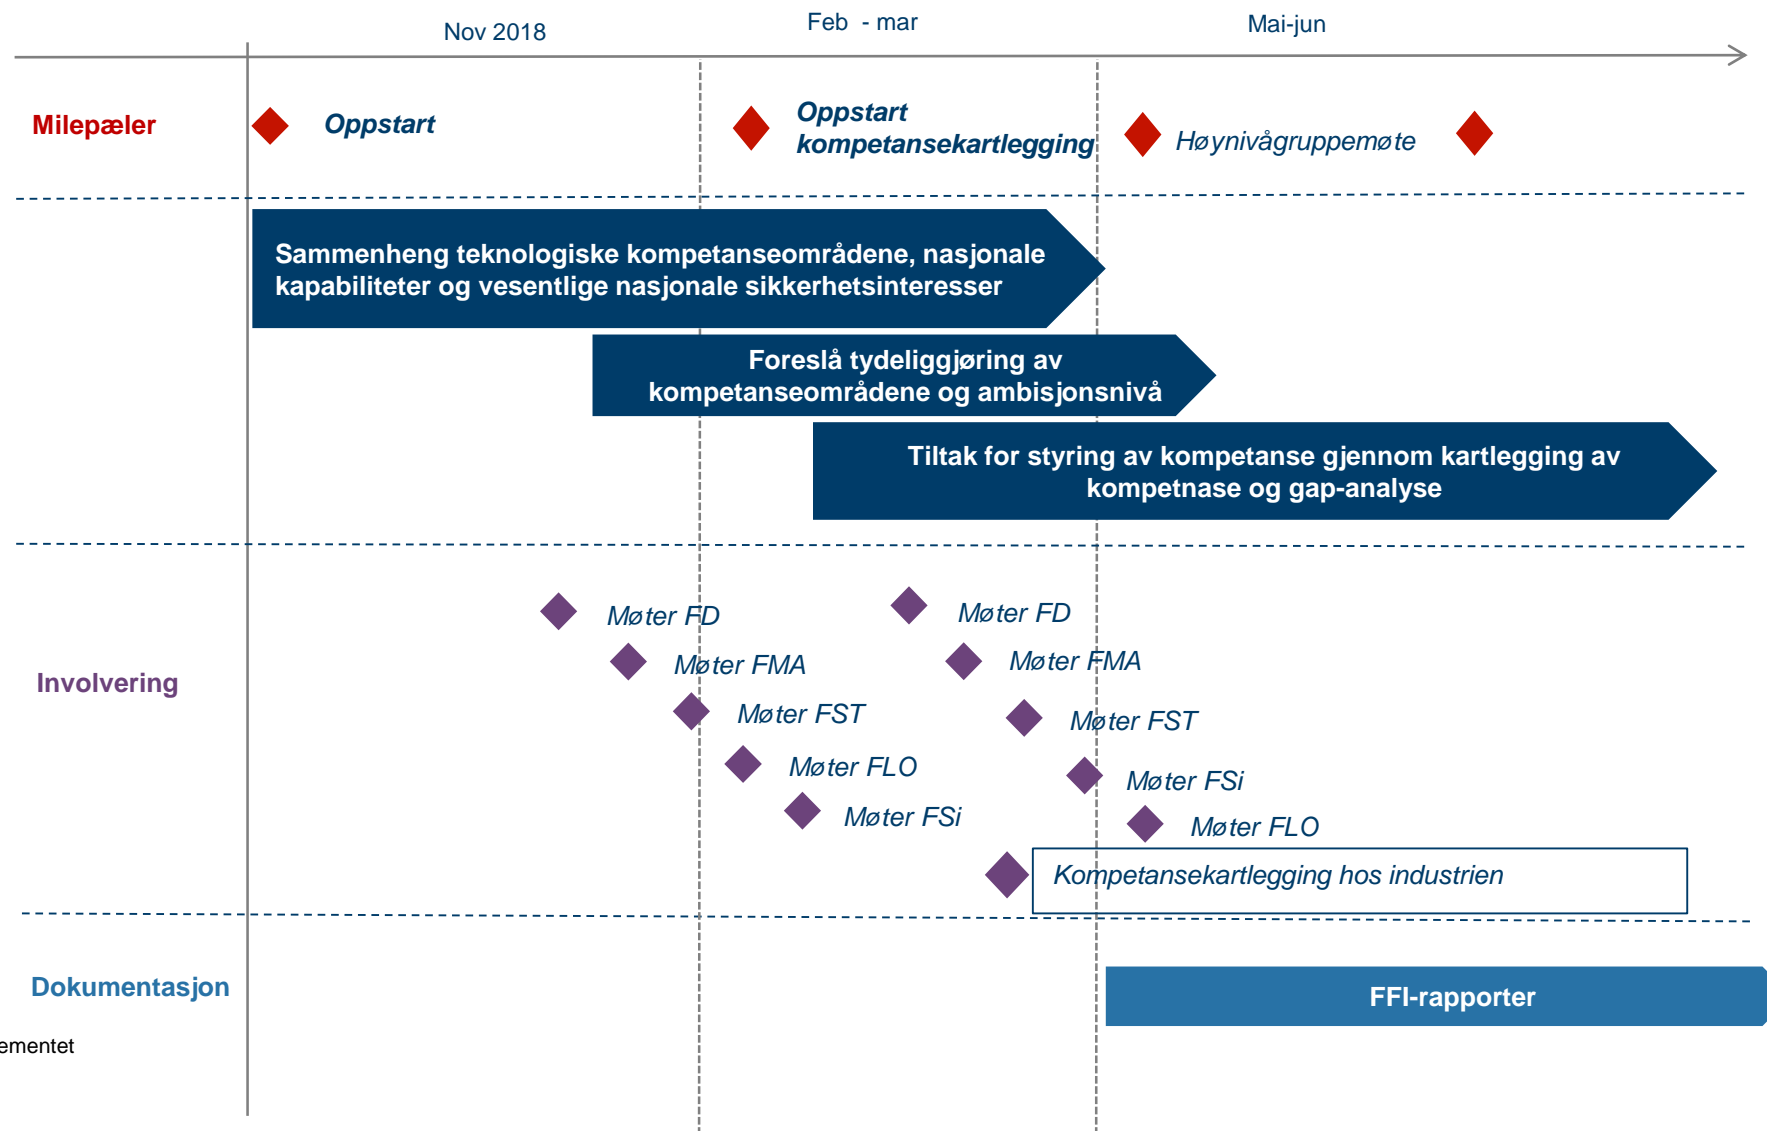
Nov 2018

Feb - mar

Mai-jun

Milepæler

Oppstart

Oppstart kompetansekartlegging

Høynivågruppemøte

Sammenheng teknologiske kompetanseområdene, nasjonale kapabiliteter og vesentlige nasjonale sikkerhetsinteresser

Foreslå tydeliggjøring av kompetanseområdene og ambisjonsnivå

Tiltak for styring av kompetanse gjennom kartlegging av kompetnase og gap-analyse

Involvering

Møter FD

Møter FMA

Møter FST

Møter FLO

Møter FSi

Møter FD

Møter FMA

Møter FST

Møter FSi

Møter FLO

Kompetansekartlegging hos industrien

Dokumentasjon

ementet

FFI-rapporter